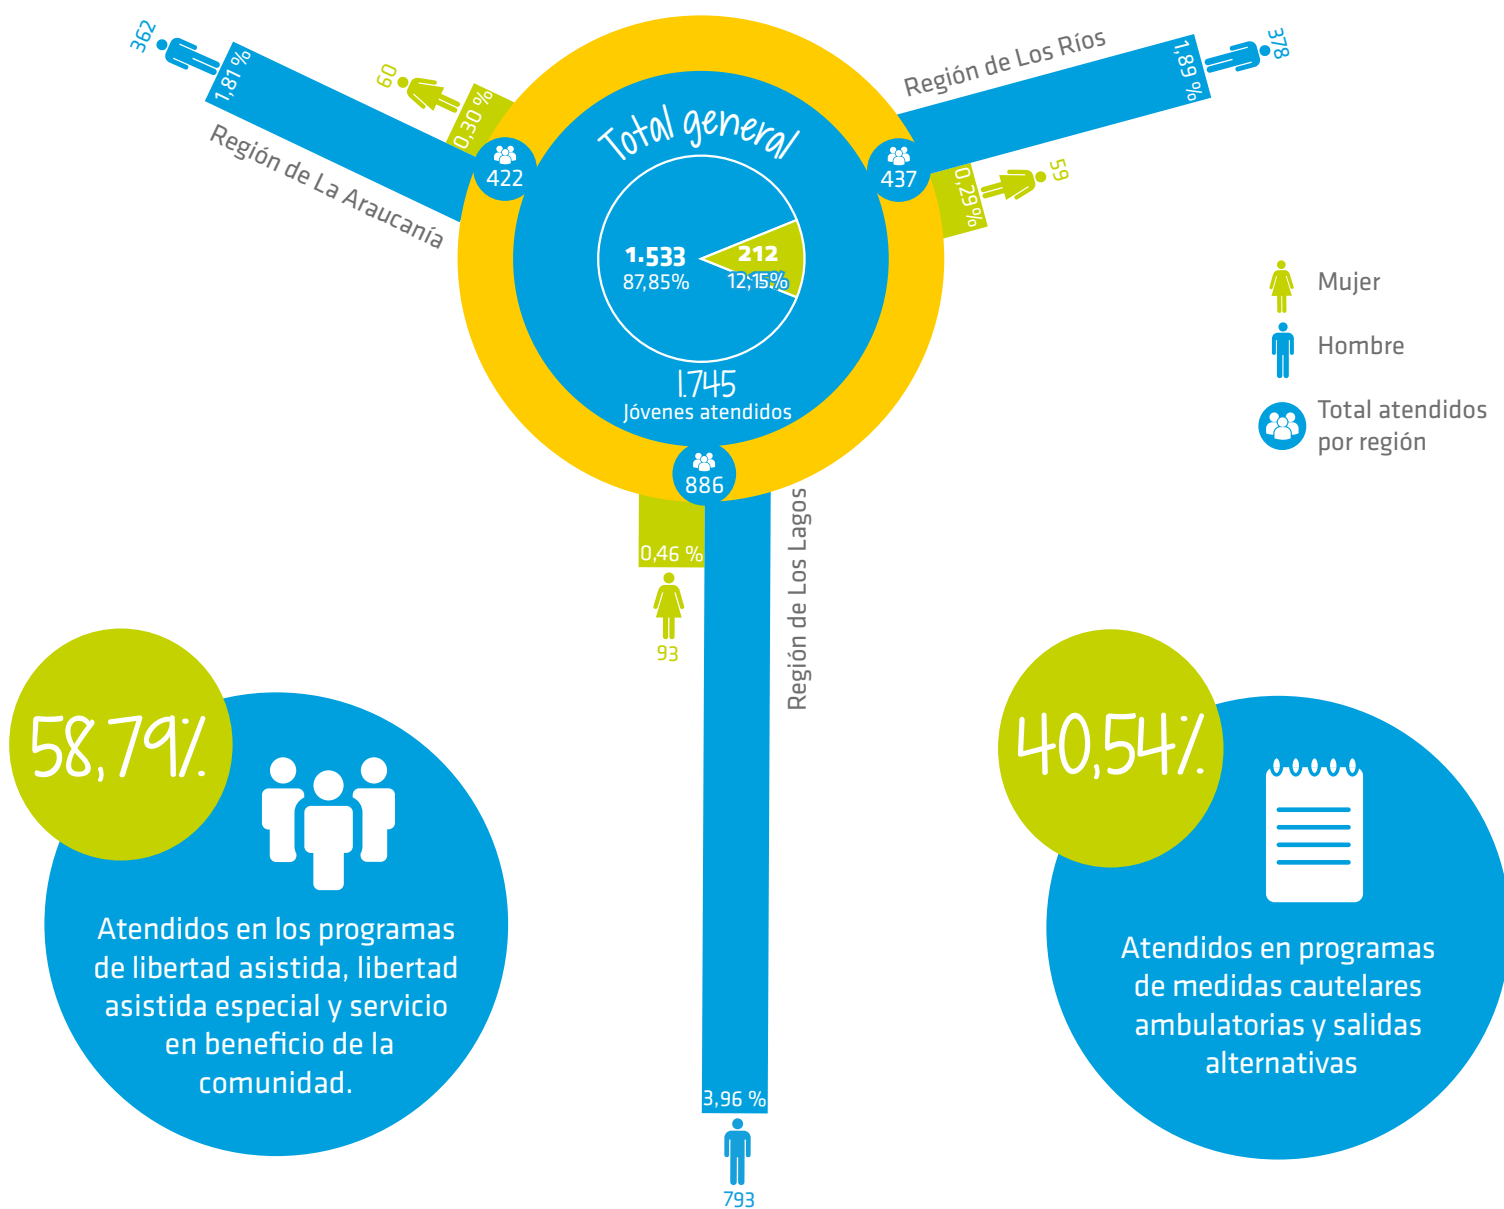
362
1,81 %
60
0,30 %
Región de La Araucanía
422
Total general
1.533
87,85%
212
12,15%
1.745
Jóvenes atendidos
Región de Los Ríos
378
1,89 %
437
0,29%
59
Mujer
Hombre
Total atendidos por región
886
0,46 %
93
Región de Los Lagos
3,96 %
793
58,79%
Atendidos en los programas de libertad asistida, libertad asistida especial y servicio en beneficio de la comunidad.
40,54%
Atendidos en programas de medidas cautelares ambulatorias y salidas alternativas